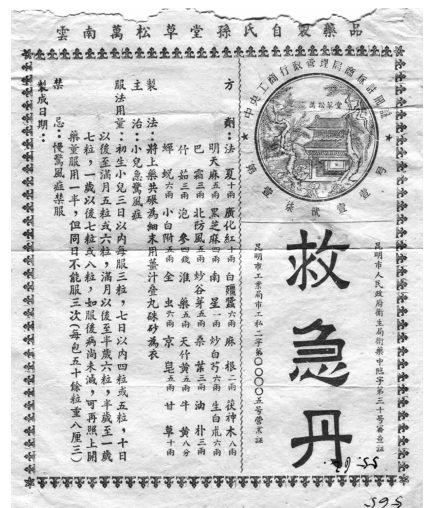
雲南萬松草堂孫氏自製藥品

昆明市人民政府衛生局藥市臨字第三十七號登記

救急丹

昆明市工商局市工私二字第0000五號營業證

中央工商行政管理局商標註冊證

方劑：法夏十兩 廣化紅一兩 白殭蠶六兩 麻根一兩 茯神木八兩 明天麻五兩 黑芝蔴六兩 星一兩 炒白芍六兩 生白朮六兩 巴霜三兩 北防風五兩 炒谷芽五兩 桑葉二兩 油桂三兩 竹茹三兩 參四兩 淮藥五兩 天竹黃五兩 牛黃八分 蜈蚣六兩 小白附子 金虫六兩 京墨五兩 甘草十兩

製法：將上藥共碾為細末用薑汁堂丸綠砂為衣

主治：小兒急驚風症

服法用量：初生小兒三日以內每服三粒，七日以內四粒或五粒，十日以後至滿月五粒或六粒，滿月以後至半歲七粒至一歲，一歲以後七粒或八粒，如服後病尚未減，可再照上開藥量服用一半，但同日不能服三次（每包五十餘粒重八厘三）

禁忌：慢驚風症禁服

製成日期：

.09.55

595